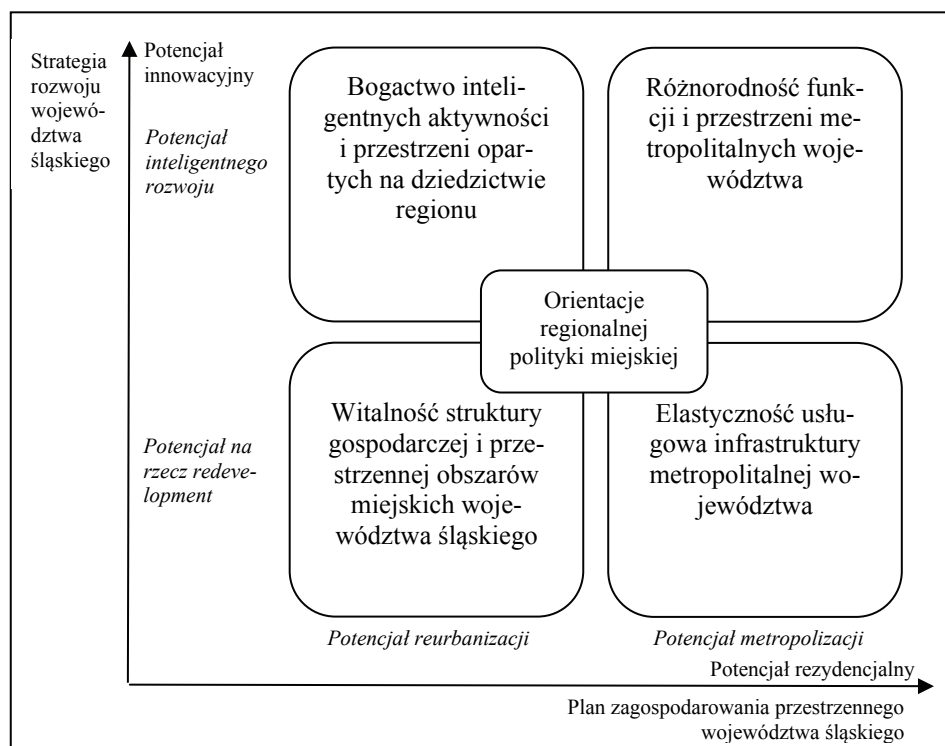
Strategia rozwoju województwa śląskiego

Potencjał innowacyjny

*Potencjał inteligentnego rozwoju*

Bogactwo inteligentnych aktywności i przestrzeni opartych na dziedzictwie regionu

Różnorodność funkcji i przestrzeni metropolitalnych województwa

Orientacje regionalnej polityki miejskiej

*Potencjał na rzecz redevelopment*

Witalność struktury gospodarczej i przestrzennej obszarów miejskich województwa śląskiego

Elastyczność usługowa infrastruktury metropolitalnej województwa

*Potencjał reurbanizacji*

*Potencjał metropolizacji*

Potencjał rezydencjalny

Plan zagospodarowania przestrzennego województwa śląskiego